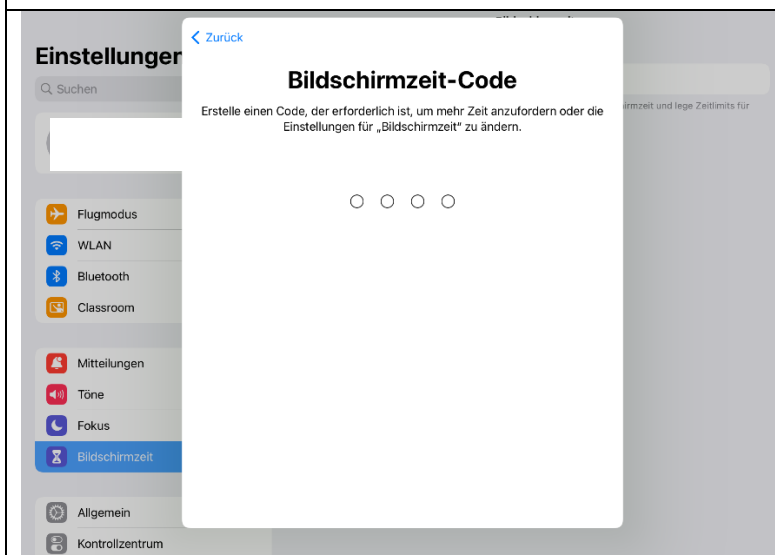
Einstellungen

Suchen

Flugmodus
WLAN
Bluetooth
Classroom

Mitteilungen
Töne
Fokus
Bildschirmzeit

Allgemein
Kontrollzentrum

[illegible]

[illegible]irmzeit und lege Zeitlimits für

< Zurück

Bildschirmzeit-Code

Erstelle einen Code, der erforderlich ist, um mehr Zeit anzufordern oder die Einstellungen für „Bildschirmzeit" zu ändern.